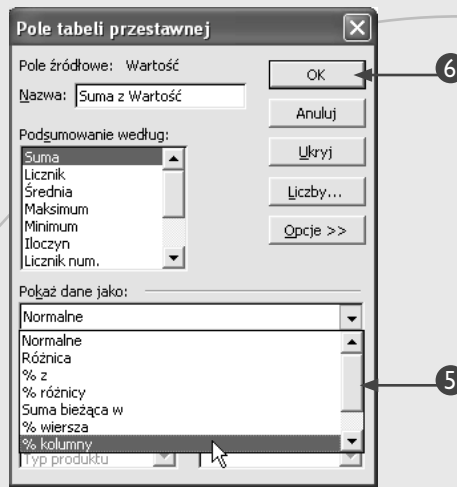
Pole tabeli przestawnej

Pole źródłowe: Wartość

Nazwa: Suma z Wartość

OK

Anuluj

Podsumowanie według:

Suma
Licznik
Średnia
Maksimum
Minimum
Iloczyn
Licznik num.

Ukryj

Liczby...

Opcje >>

Pokaż dane jako:

Normalne

Normalne
Różnica
% z
% różnicy
Suma bieżąca w
% wiersza
% kolumny

Typ produktu

6

5